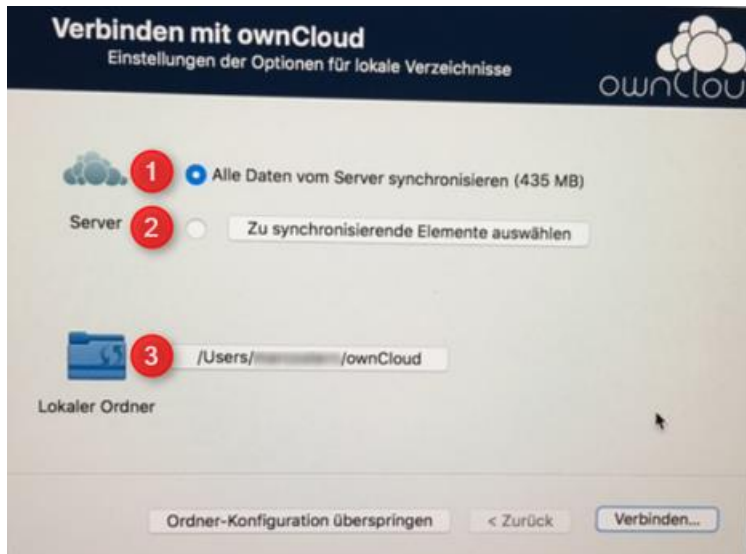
Verbinden mit ownCloud
Einstellungen der Optionen für lokale Verzeichnisse

ownClou

1 Alle Daten vom Server synchronisieren (435 MB)

Server 2 Zu synchronisierende Elemente auswählen

3 /Users/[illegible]/ownCloud

Lokaler Ordner

Ordner-Konfiguration überspringen
< Zurück
Verbinden...